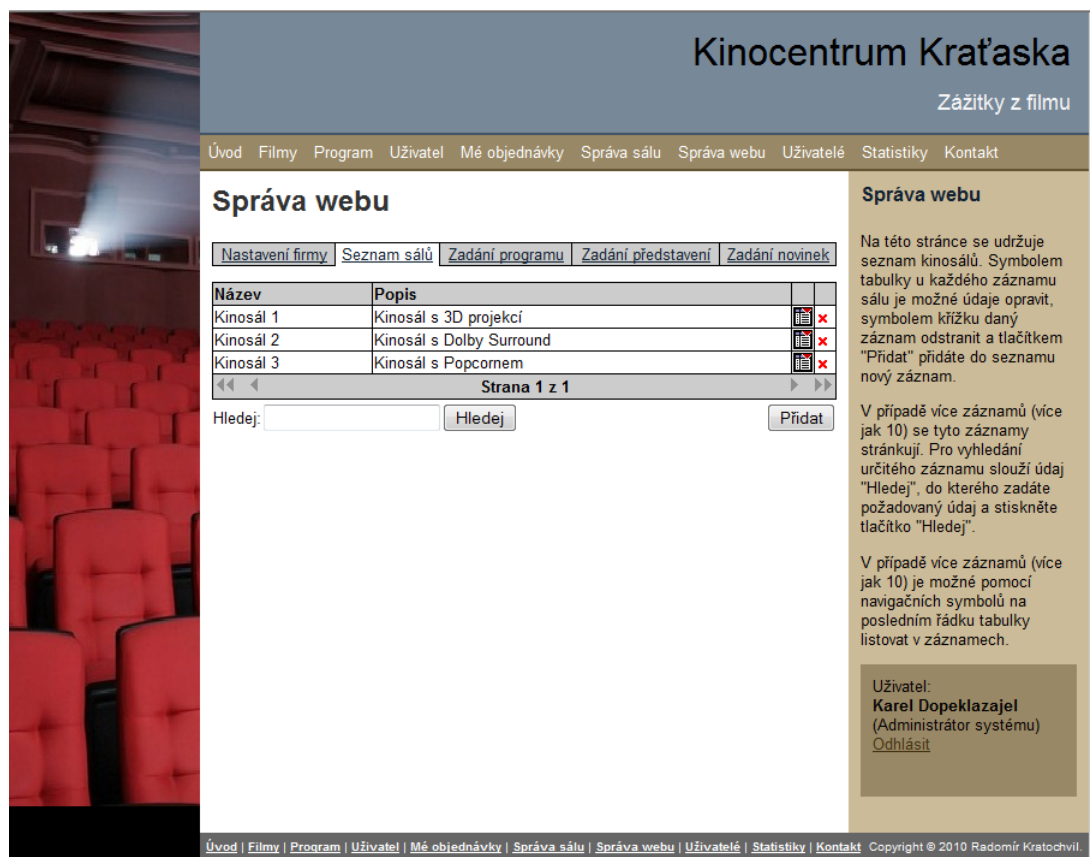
Kinocentrum Kraťaska

Zážitky z filmu

Úvod Filmy Program Uživatel Mé objednávky Správa sálu Správa webu Uživatelé Statistiky Kontakt

Správa webu

Nastavení firmy | Seznam sálů | Zadání programu | Zadání představení | Zadání novinek

| Název | Popis | | |
|---|---|---|---|
| Kinosál 1 | Kinosál s 3D projekcí | | × |
| Kinosál 2 | Kinosál s Dolby Surround | | × |
| Kinosál 3 | Kinosál s Popcornem | | × |
| | Strana 1 z 1 | | |

Hledej: Hledej Přidat

Správa webu

Na této stránce se udržuje seznam kinosálů. Symbolem tabulky u každého záznamu sálu je možné údaje opravit, symbolem křížku daný záznam odstranit a tlačítkem "Přidat" přidáte do seznamu nový záznam.

V případě více záznamů (více jak 10) se tyto záznamy stránkují. Pro vyhledání určitého záznamu slouží údaj "Hledej", do kterého zadáte požadovaný údaj a stiskněte tlačítko "Hledej".

V případě více záznamů (více jak 10) je možné pomocí navigačních symbolů na posledním řádku tabulky listovat v záznamech.

Uživatel:
Karel Dopeklazajel
(Administrátor systému)
Odhlásit

Úvod | Filmy | Program | Uživatel | Mé objednávky | Správa sálu | Správa webu | Uživatelé | Statistiky | Kontakt Copyright © 2010 Radomír Kratochvil.